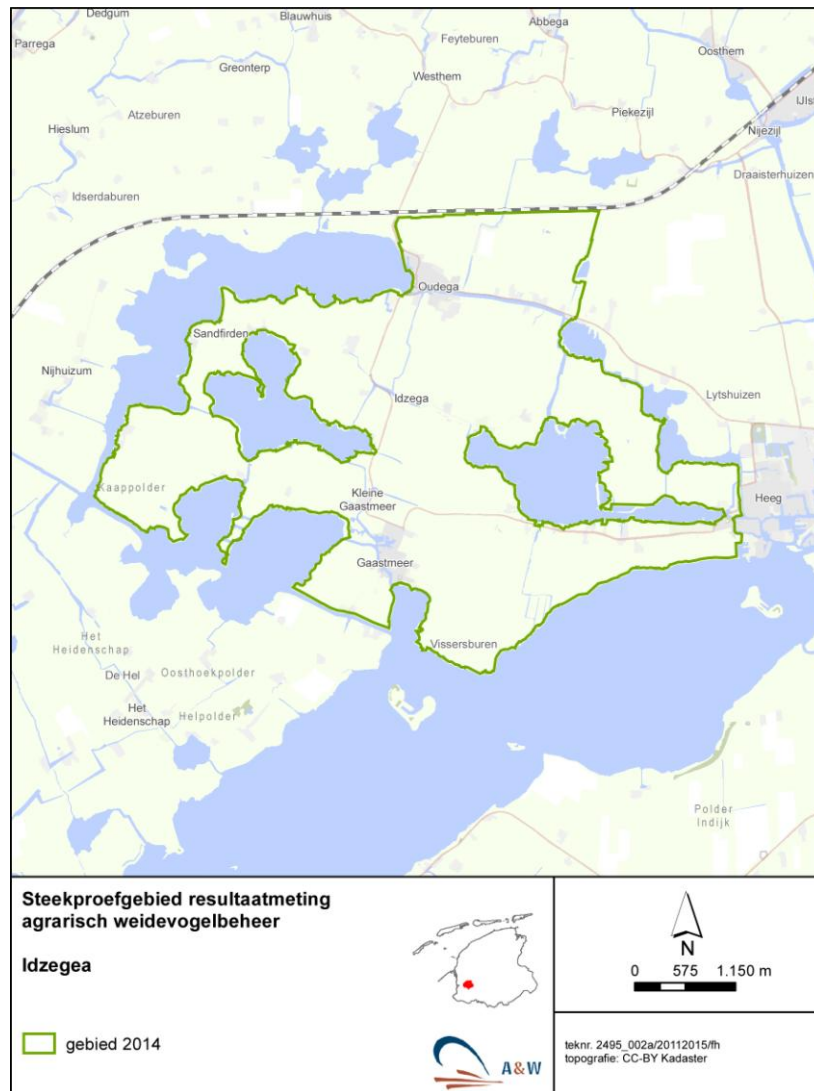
Dedgum
Blauwhuis
Abbega
Parrega
Feyteburen
Oosthem
Greonterp
Westhem
IJlst
Atzeburen
Piekezijl
Hieslum
Nijezijl
Draaisterhuizen
Idserdaburen
Oudega
Sandfirden
Nijhuizum
Idzega
Lytshuizen
Kaappolder
Kleine Gaastmeer
Heeg
Gaastmeer
Vissersburen
Het Heidenschap
De Hel
Oosthoekpolder
Het Heidenschap
Helpolder
Polder Indijk

Steekproefgebied resultaatmeting agrarisch weidevogelbeheer

Idzegea

gebied 2014

N
0 575 1.150 m

A&W

teknr. 2495_002a/20112015/fh
topografie: CC-BY Kadaster